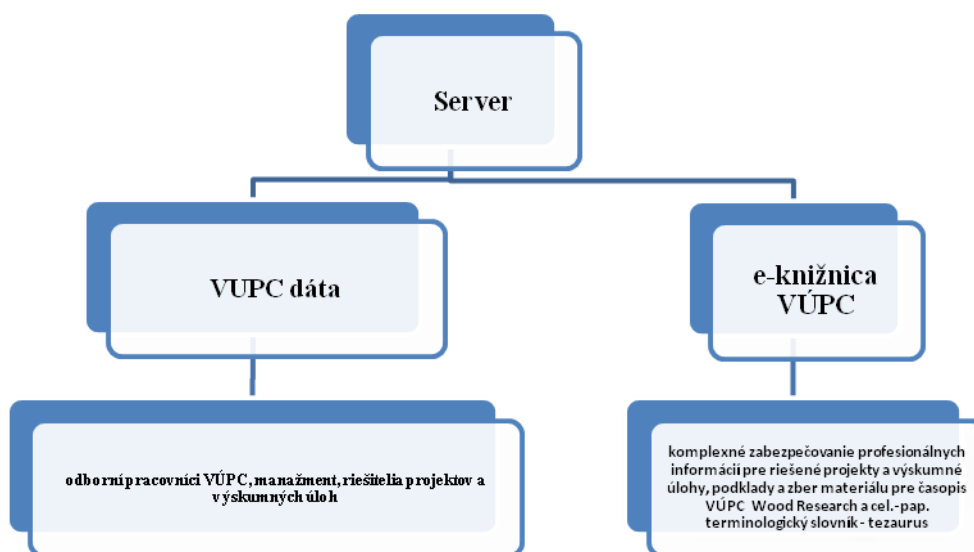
Server

VUPC dáta

e-knižnica VÚPC

odborní pracovníci VÚPC, manažment, riešitelia projektov a výskumných úloh

komplexné zabezpečovanie profesionálnych informácii pre riešené projekty a výskumné úlohy, podklady a zber materiálu pre časopis VÚPC Wood Research a cel.-pap. terminologický slovník - tezaurus